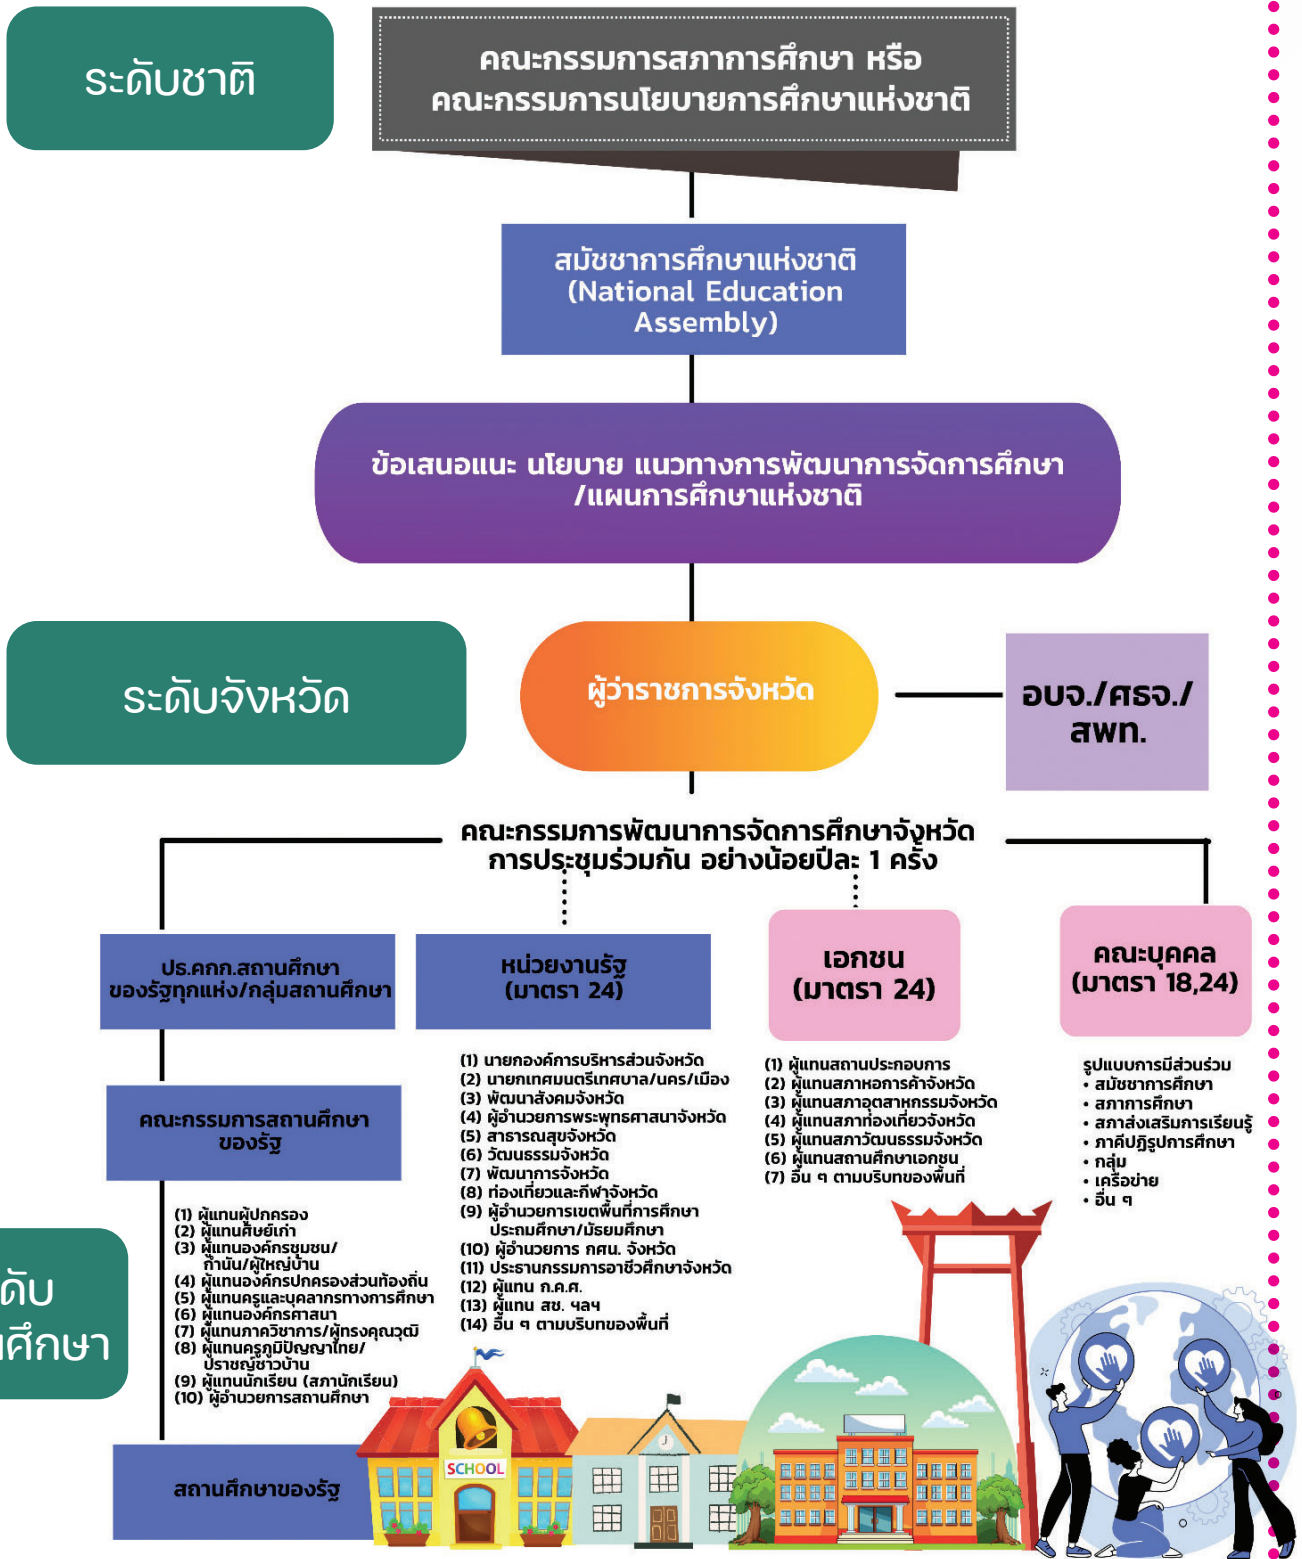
ระดับชาติ

คณะกรรมการสภาการศึกษา หรือ คณะกรรมการนโยบายการศึกษาแห่งชาติ

สมัชชาการศึกษาแห่งชาติ (National Education Assembly)

ข้อเสนอแนะ นโยบาย แนวทางการพัฒนาการจัดการศึกษา /แผนการศึกษาแห่งชาติ

ระดับจังหวัด

ผู้ว่าราชการจังหวัด

อบจ./ศธจ./ สพท.

คณะกรรมการพัฒนาการจัดการศึกษาจังหวัด การประชุมร่วมกัน อย่างน้อยปีละ 1 ครั้ง

ปร.คกก.สถานศึกษา ของรัฐทุกแห่ง/กลุ่มสถานศึกษา

หน่วยงานรัฐ (มาตรา 24)

เอกชน (มาตรา 24)

คณะบุคคล (มาตรา 18,24)

คณะกรรมการสถานศึกษา ของรัฐ

(1) ผู้แทนผู้ปกครอง
(2) ผู้แทนศิษย์เก่า
(3) ผู้แทนองค์กรชุมชน/ กำนัน/ผู้ใหญ่บ้าน
(4) ผู้แทนองค์กรปกครองส่วนท้องถิ่น
(5) ผู้แทนครูและบุคลากรทางการศึกษา
(6) ผู้แทนองค์กรศาสนา
(7) ผู้แทนภาควิชาการ/ผู้ทรงคุณวุฒิ
(8) ผู้แทนครูภูมิปัญญาไทย/ ปราชญ์ชาวบ้าน
(9) ผู้แทนนักเรียน (สภานักเรียน)
(10) ผู้อำนวยการสถานศึกษา

(1) นายกองค์การบริหารส่วนจังหวัด
(2) นายกเทศมนตรีเทศบาล/นคร/เมือง
(3) พัฒนาสังคมจังหวัด
(4) ผู้อำนวยการพระพุทธศาสนาจังหวัด
(5) สาธารณสุขจังหวัด
(6) วัฒนธรรมจังหวัด
(7) พัฒนาการจังหวัด
(8) ท่องเที่ยวและกีฬาจังหวัด
(9) ผู้อำนวยการเขตพื้นที่การศึกษา ประถมศึกษา/มัธยมศึกษา
(10) ผู้อำนวยการ กศน. จังหวัด
(11) ประธานกรรมการอาชีวศึกษาจังหวัด
(12) ผู้แทน ก.ค.ศ.
(13) ผู้แทน สช. ฯลฯ
(14) อื่น ๆ ตามบริบทของพื้นที่

(1) ผู้แทนสถานประกอบการ
(2) ผู้แทนสภาหอการค้าจังหวัด
(3) ผู้แทนสภาอุตสาหกรรมจังหวัด
(4) ผู้แทนสภาท่องเที่ยวจังหวัด
(5) ผู้แทนสภาวัฒนธรรมจังหวัด
(6) ผู้แทนสถานศึกษาเอกชน
(7) อื่น ๆ ตามบริบทของพื้นที่

รูปแบบการมีส่วนร่วม
• สมัชชาการศึกษา
• สภาการศึกษา
• สภาส่งเสริมการเรียนรู้
• ภาคีปฏิรูปการศึกษา
• กลุ่ม
• เครือข่าย
• อื่น ๆ

ดับ ศึกษา

สถานศึกษาของรัฐ

SCHOOL